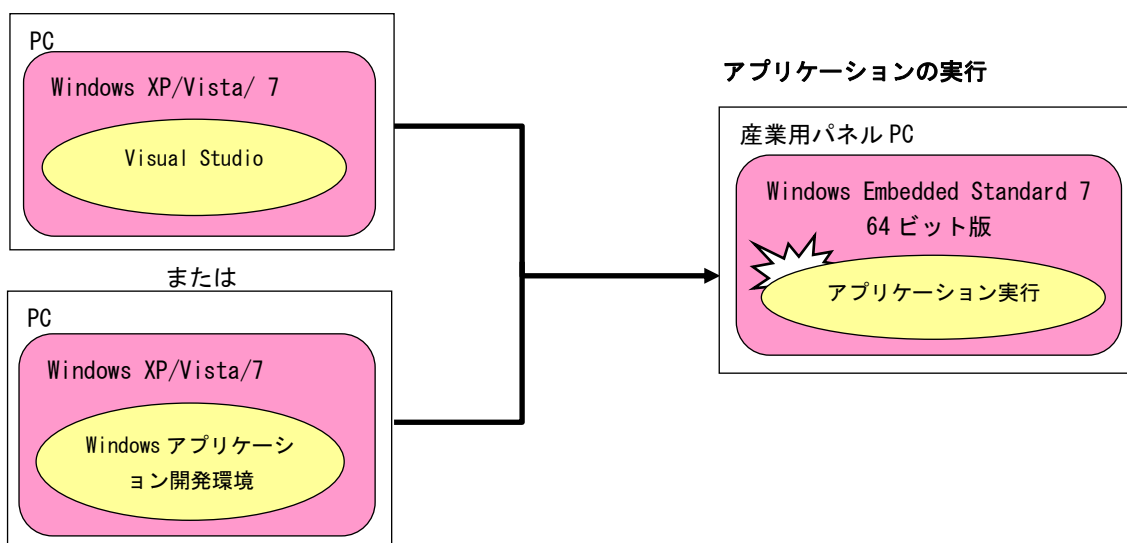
PC

Windows XP/Vista/ 7

Visual Studio

または

PC

Windows XP/Vista/7

Windows アプリケーション開発環境

アプリケーションの実行

産業用パネル PC

Windows Embedded Standard 7
64 ビット版

アプリケーション実行